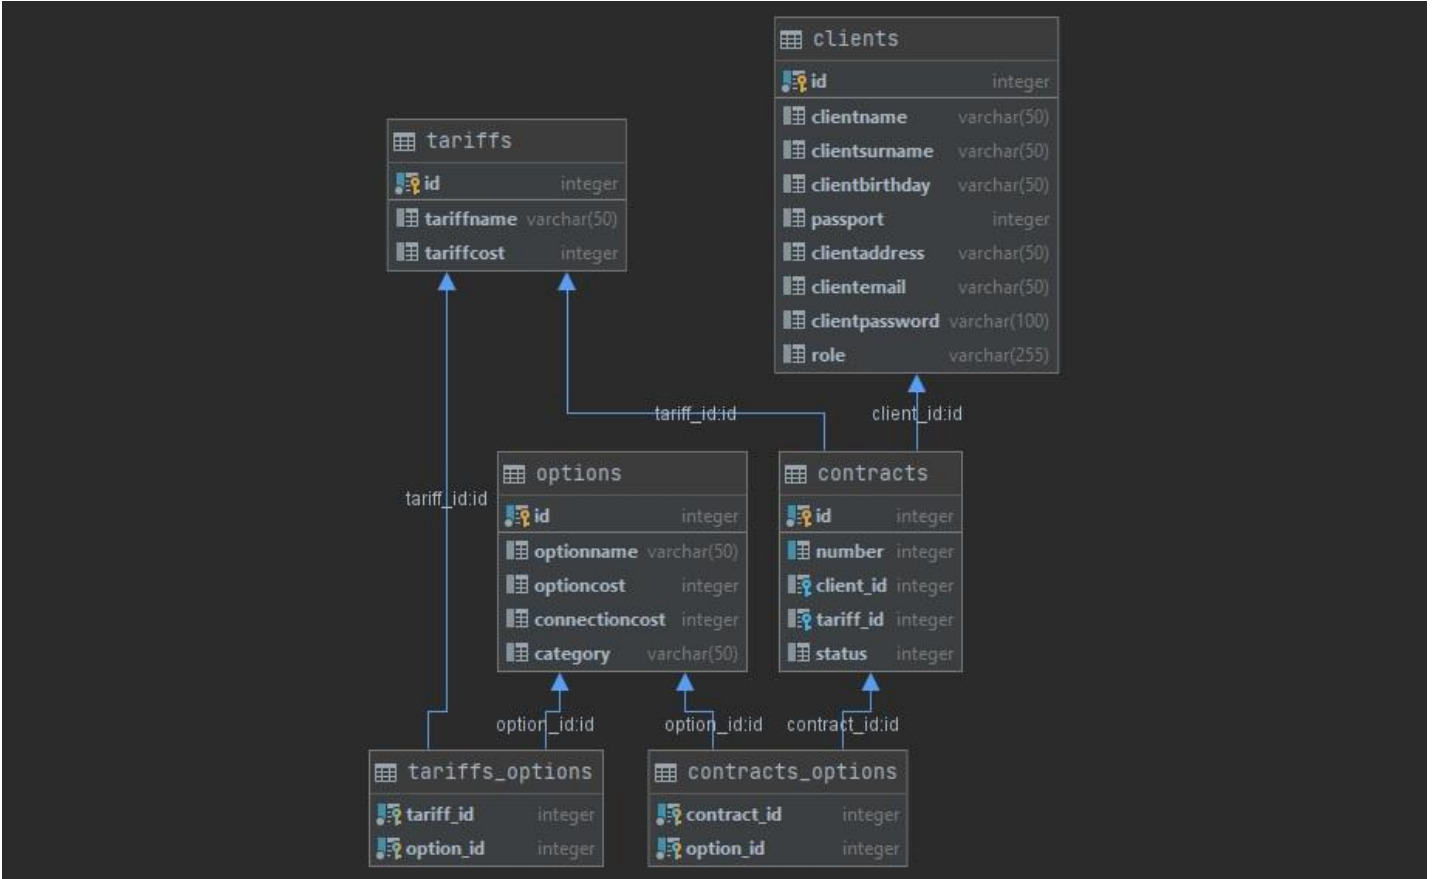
clients

| id | integer |
|---|---|
| clientname | varchar(50) |
| clientsurname | varchar(50) |
| clientbirthday | varchar(50) |
| passport | integer |
| clientaddress | varchar(50) |
| clientemail | varchar(50) |
| clientpassword | varchar(100) |
| role | varchar(255) |

tariffs

| id | integer |
|---|---|
| tariffname | varchar(50) |
| tariffcost | integer |

tariff_id:id

client_id:id

tariff_id:id

options

| id | integer |
|---|---|
| optionname | varchar(50) |
| optioncost | integer |
| connectioncost | integer |
| category | varchar(50) |

contracts

| id | integer |
|---|---|
| number | integer |
| client_id | integer |
| tariff_id | integer |
| status | integer |

option_id:id

option_id:id

contract_id:id

tariffs_options

| tariff_id | integer |
|---|---|
| option_id | integer |

contracts_options

| contract_id | integer |
|---|---|
| option_id | integer |